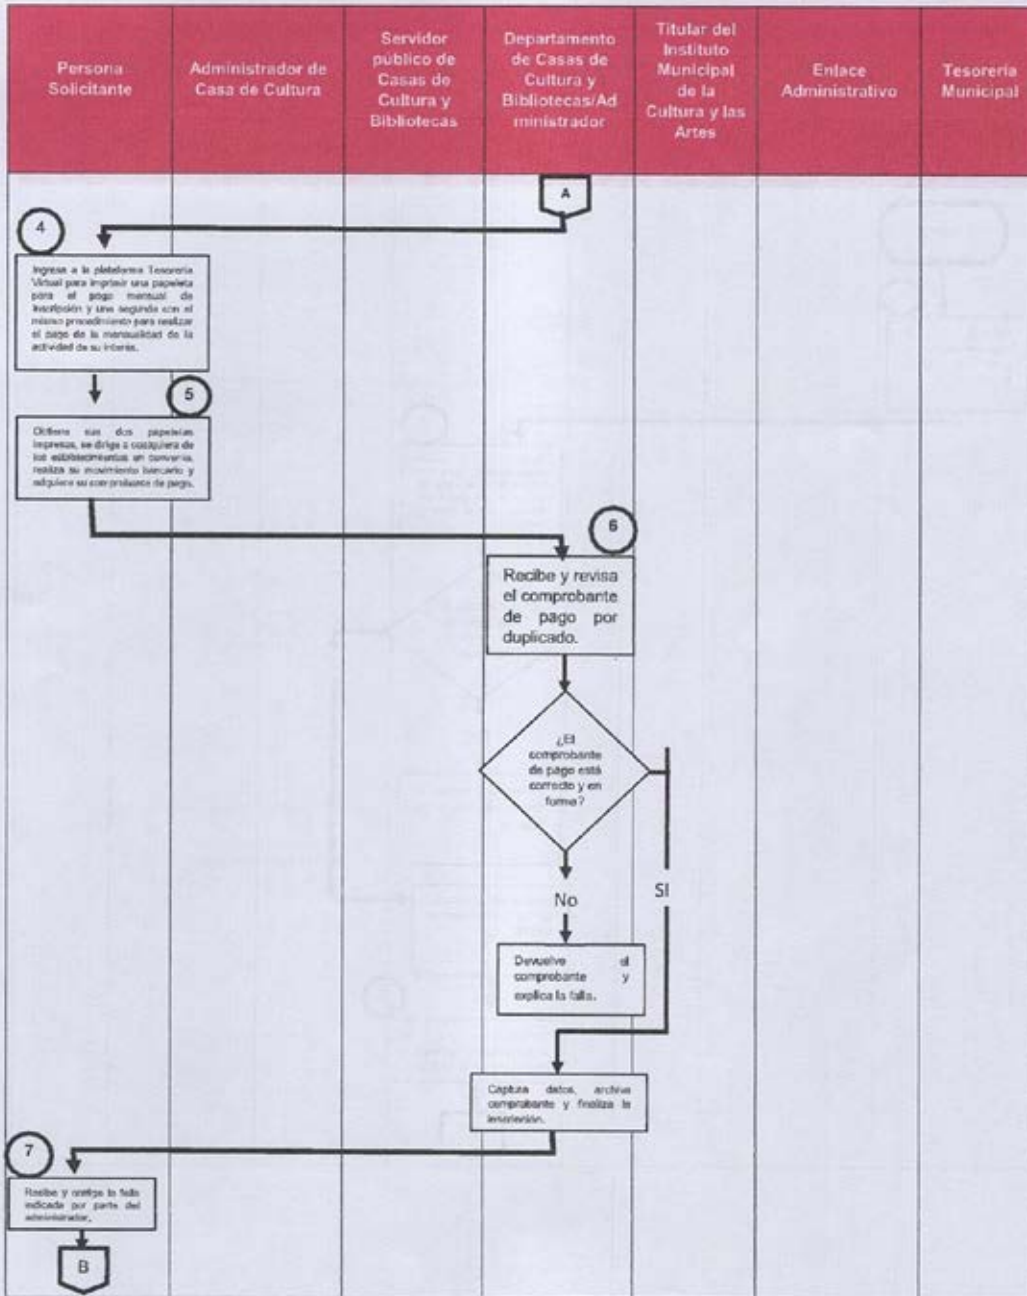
| Persona Solicitante | Administrador de Casa de Cultura | Servidor público de Casas de Cultura y Bibliotecas | Departamento de Casas de Cultura y Bibliotecas/Administrador | Titular del Instituto Municipal de la Cultura y las Artes | Enlace Administrativo | Tesorería Municipal |
|---|---|---|---|---|---|---|

A

4

Ingresa a la plataforma Tesorería Virtual para imprimir una papeleta para el pago mensual de inscripción y una segunda con el mismo procedimiento para realizar el pago de la mensualidad de la actividad de su interés.

5

Obtiene sus dos papeletas impresas, se dirige a cualquiera de los establecimientos en convenio, realiza su movimiento bancario y adquiere su comprobante de pago.

6

Recibe y revisa el comprobante de pago por duplicado.

¿El comprobante de pago está correcto y en forma?

No

SI

Devuelve el comprobante y explica la falla.

Captura datos, archiva comprobante y finaliza la inscripción.

7

Recibe y corrige la falla indicada por parte del administrador.

B